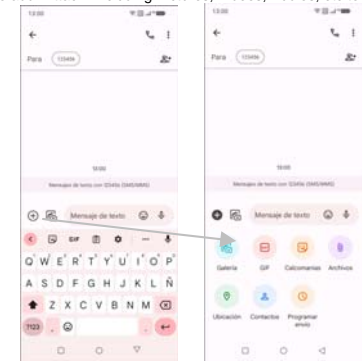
13:00

Para 123456

18:00

Mensajes de texto con 123456 (SMS/MMS)

Mensaje de texto

Q W E R T Y U I O P
A S D F G H J K L Ñ
Z X C V B N M
?123

13:00

Para 123456

18:00

Mensajes de texto con 123456 (SMS/MMS)

Mensaje de texto

Galería
GIF
Calcomanías
Archivos
Ubicación
Contactos
Programar envío